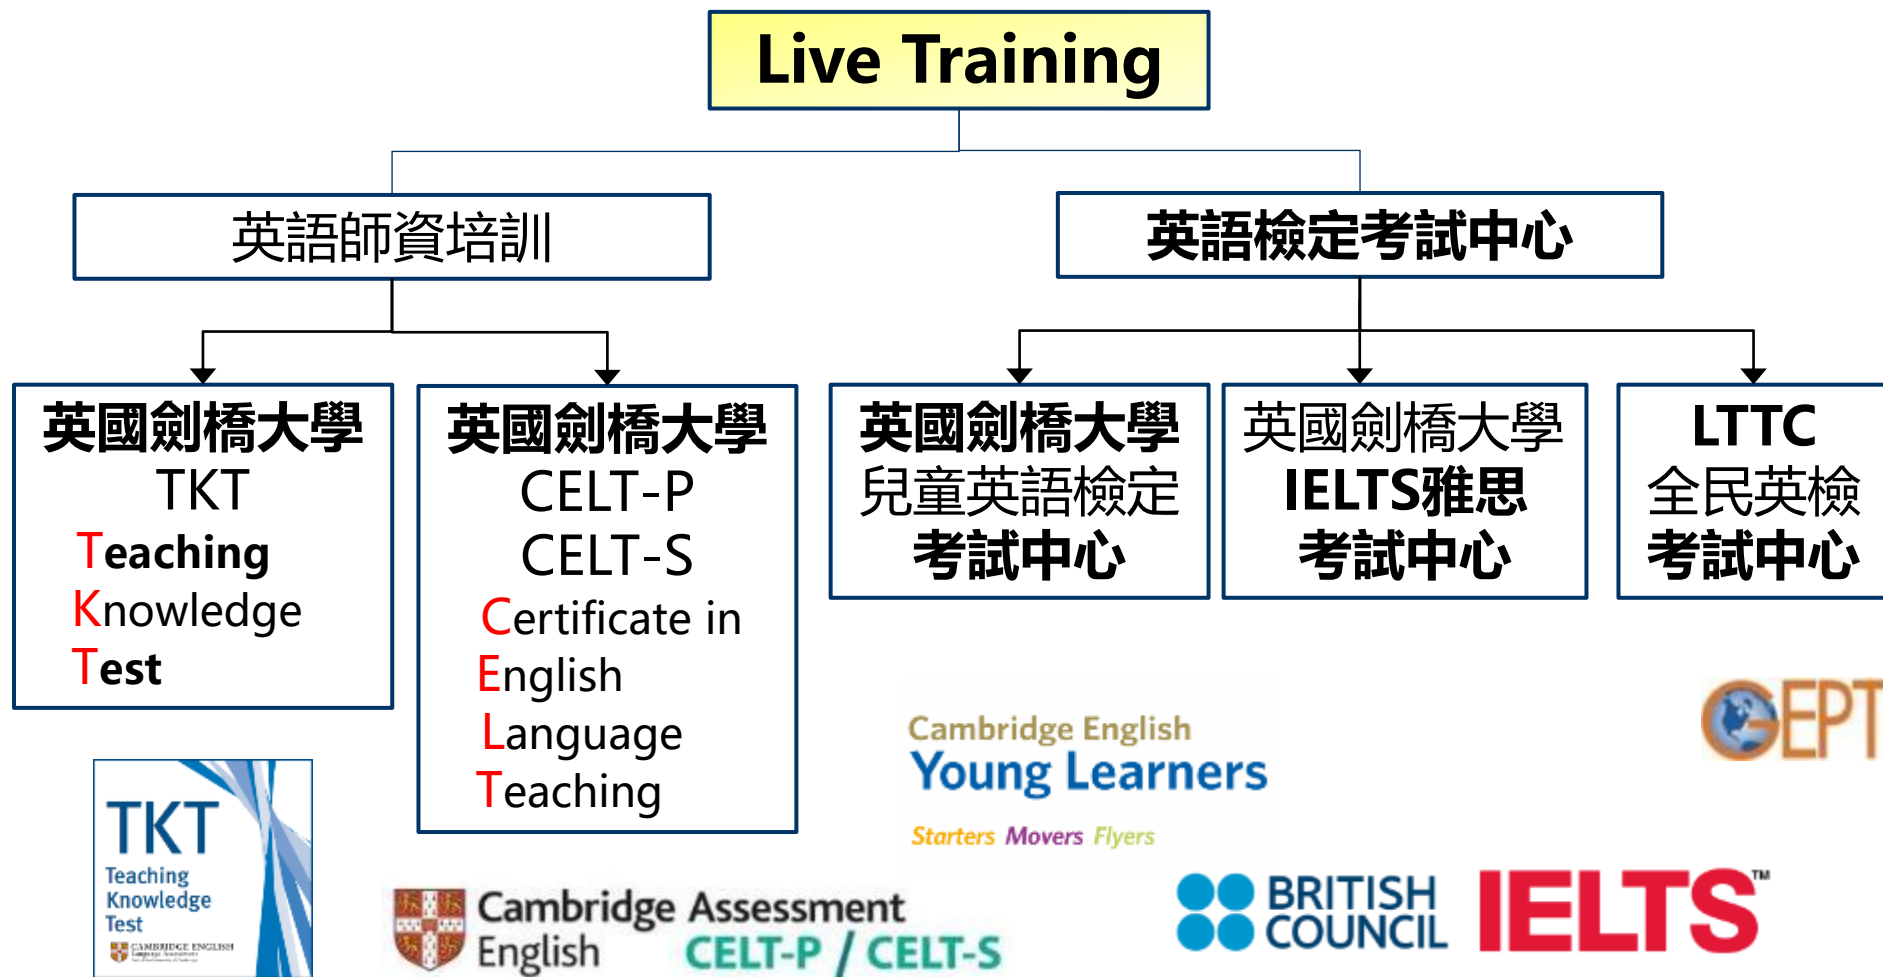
Live Training

英語師資培訓

英語檢定考試中心

英國劍橋大學
TKT
Teaching
Knowledge
Test

英國劍橋大學
CELT-P
CELT-S
Certificate in
English
Language
Teaching

英國劍橋大學
兒童英語檢定
考試中心

英國劍橋大學
IELTS雅思
考試中心

LTTC
全民英檢
考試中心

TKT
Teaching
Knowledge
Test
CAMBRIDGE ENGLISH

Cambridge English
Young Learners
Starters Movers Flyers

GEPT

Cambridge Assessment
English
CELT-P / CELT-S

BRITISH
COUNCIL

IELTS™